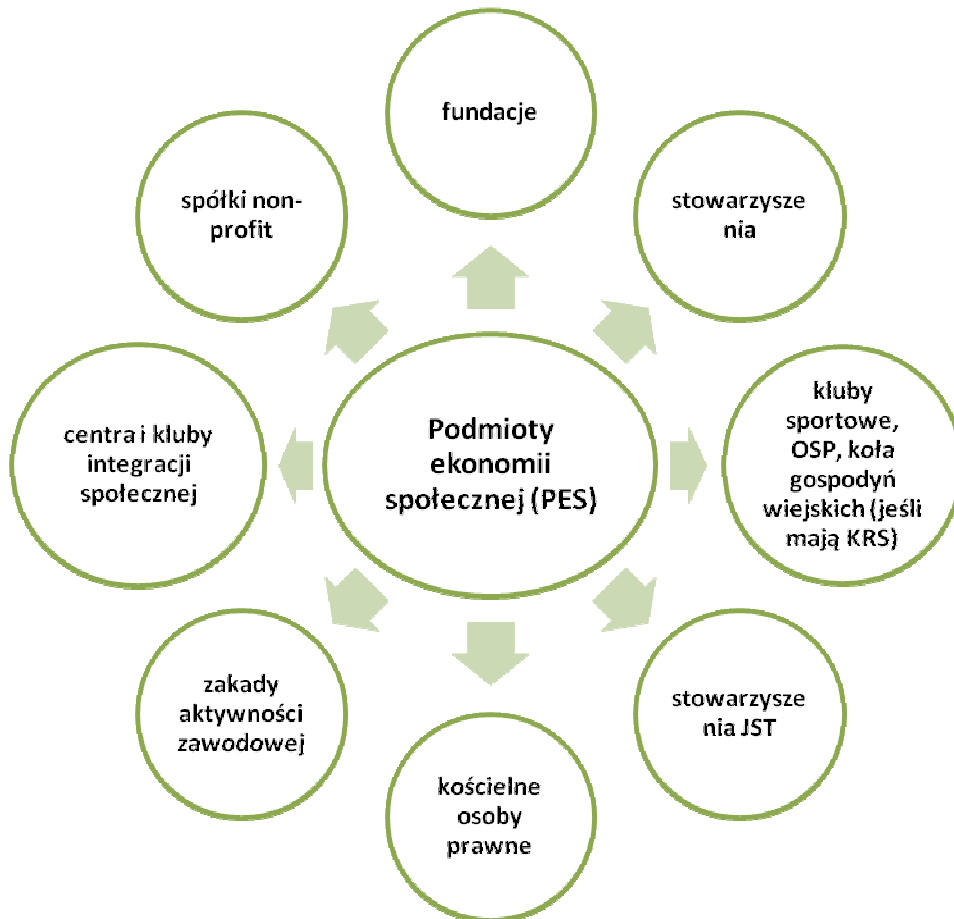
Podmioty ekonomii społecznej (PES)

fundacje

stowarzysze nia

kluby sportowe, OSP, koła gospodyń wiejskich (jeśli mają KRS)

stowarzysze nia JST

kościelne osoby prawne

zakady aktywności zawodowej

centra i kluby integracji społecznej

spółki non-profit